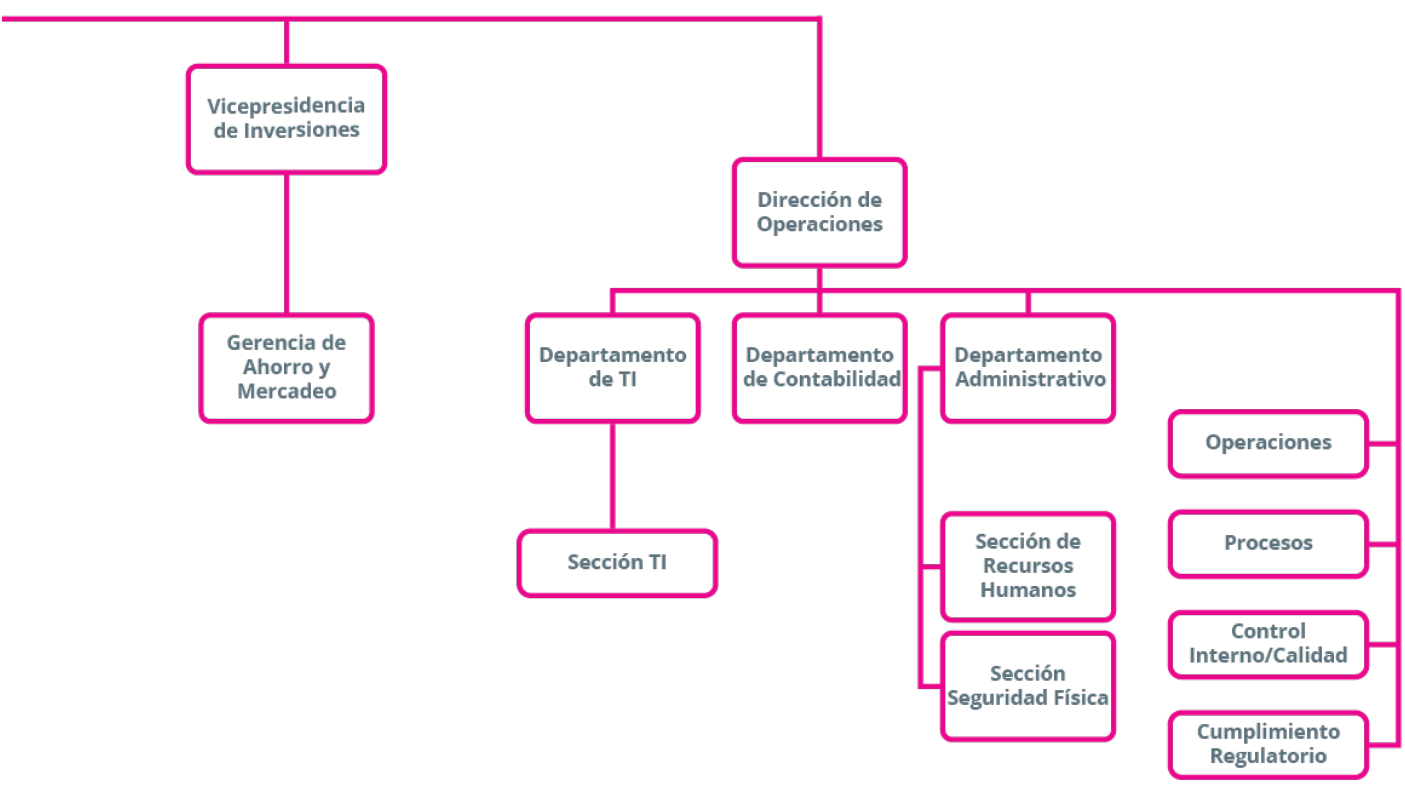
Vicepresidencia de Inversiones

Gerencia de Ahorro y Mercadeo

Dirección de Operaciones

Departamento de TI

Sección TI

Departamento de Contabilidad

Departamento Administrativo

Sección de Recursos Humanos

Sección Seguridad Física

Operaciones

Procesos

Control Interno/Calidad

Cumplimiento Regulatorio